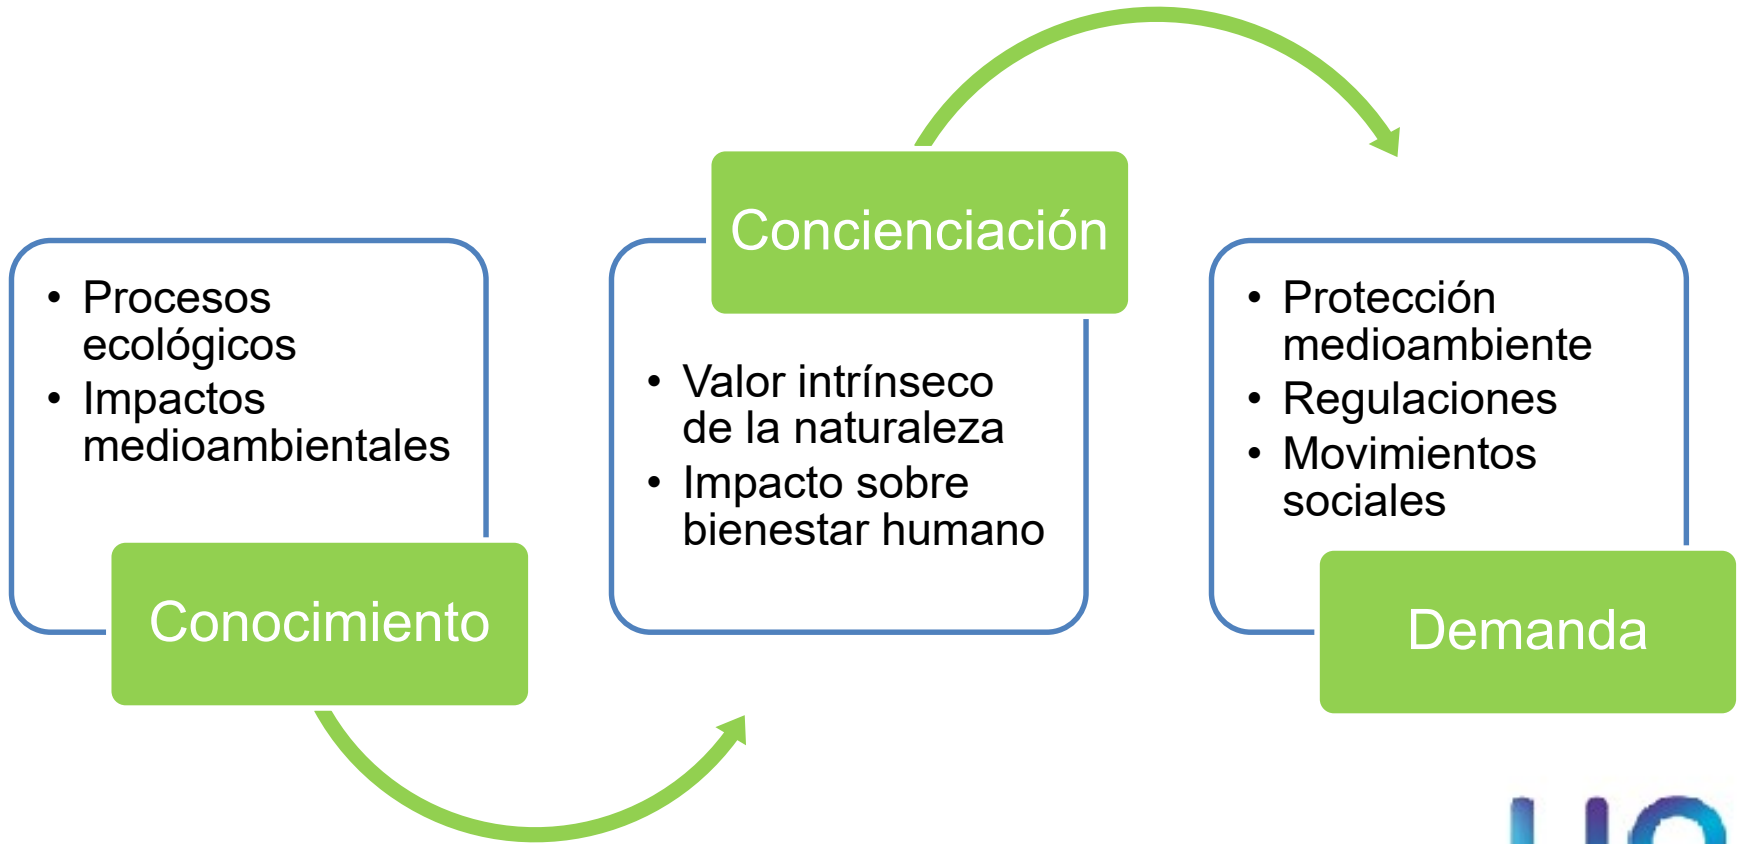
• Procesos ecológicos
• Impactos medioambientales

Conocimiento

Concienciación

• Valor intrínseco de la naturaleza
• Impacto sobre bienestar humano

• Protección medioambiente
• Regulaciones
• Movimientos sociales

Demanda